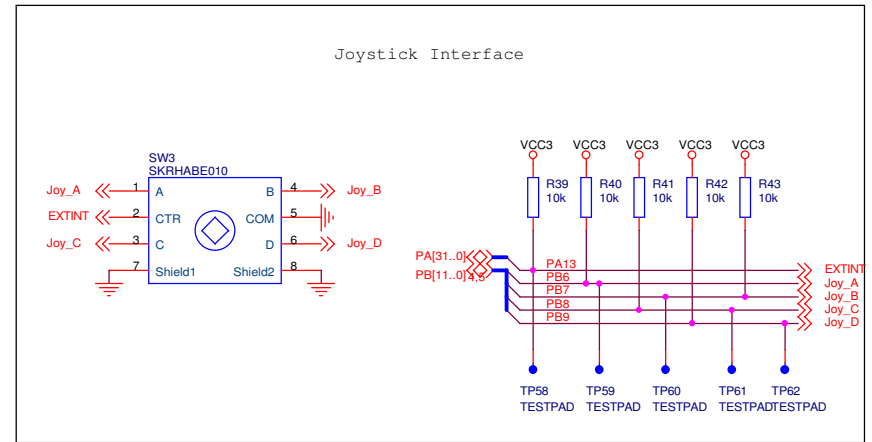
Joystick Interface

SW3
SKRHABE010

Joy_A 1 A
EXTINT 2 CTR
Joy_C 3 C
7 Shield1
B 4 Joy_B
COM 5
D 6 Joy_D
Shield2 8

VCC3 VCC3 VCC3 VCC3 VCC3

R39 10k
R40 10k
R41 10k
R42 10k
R43 10k

PA[31..0]
PB[11..0]4,5

PA13
PB6
PB7
PB8
PB9

EXTINT
Joy_A
Joy_B
Joy_C
Joy_D

TP58 TESTPAD
TP59 TESTPAD
TP60 TESTPAD
TP61 TESTPAD
TP62 TESTPAD